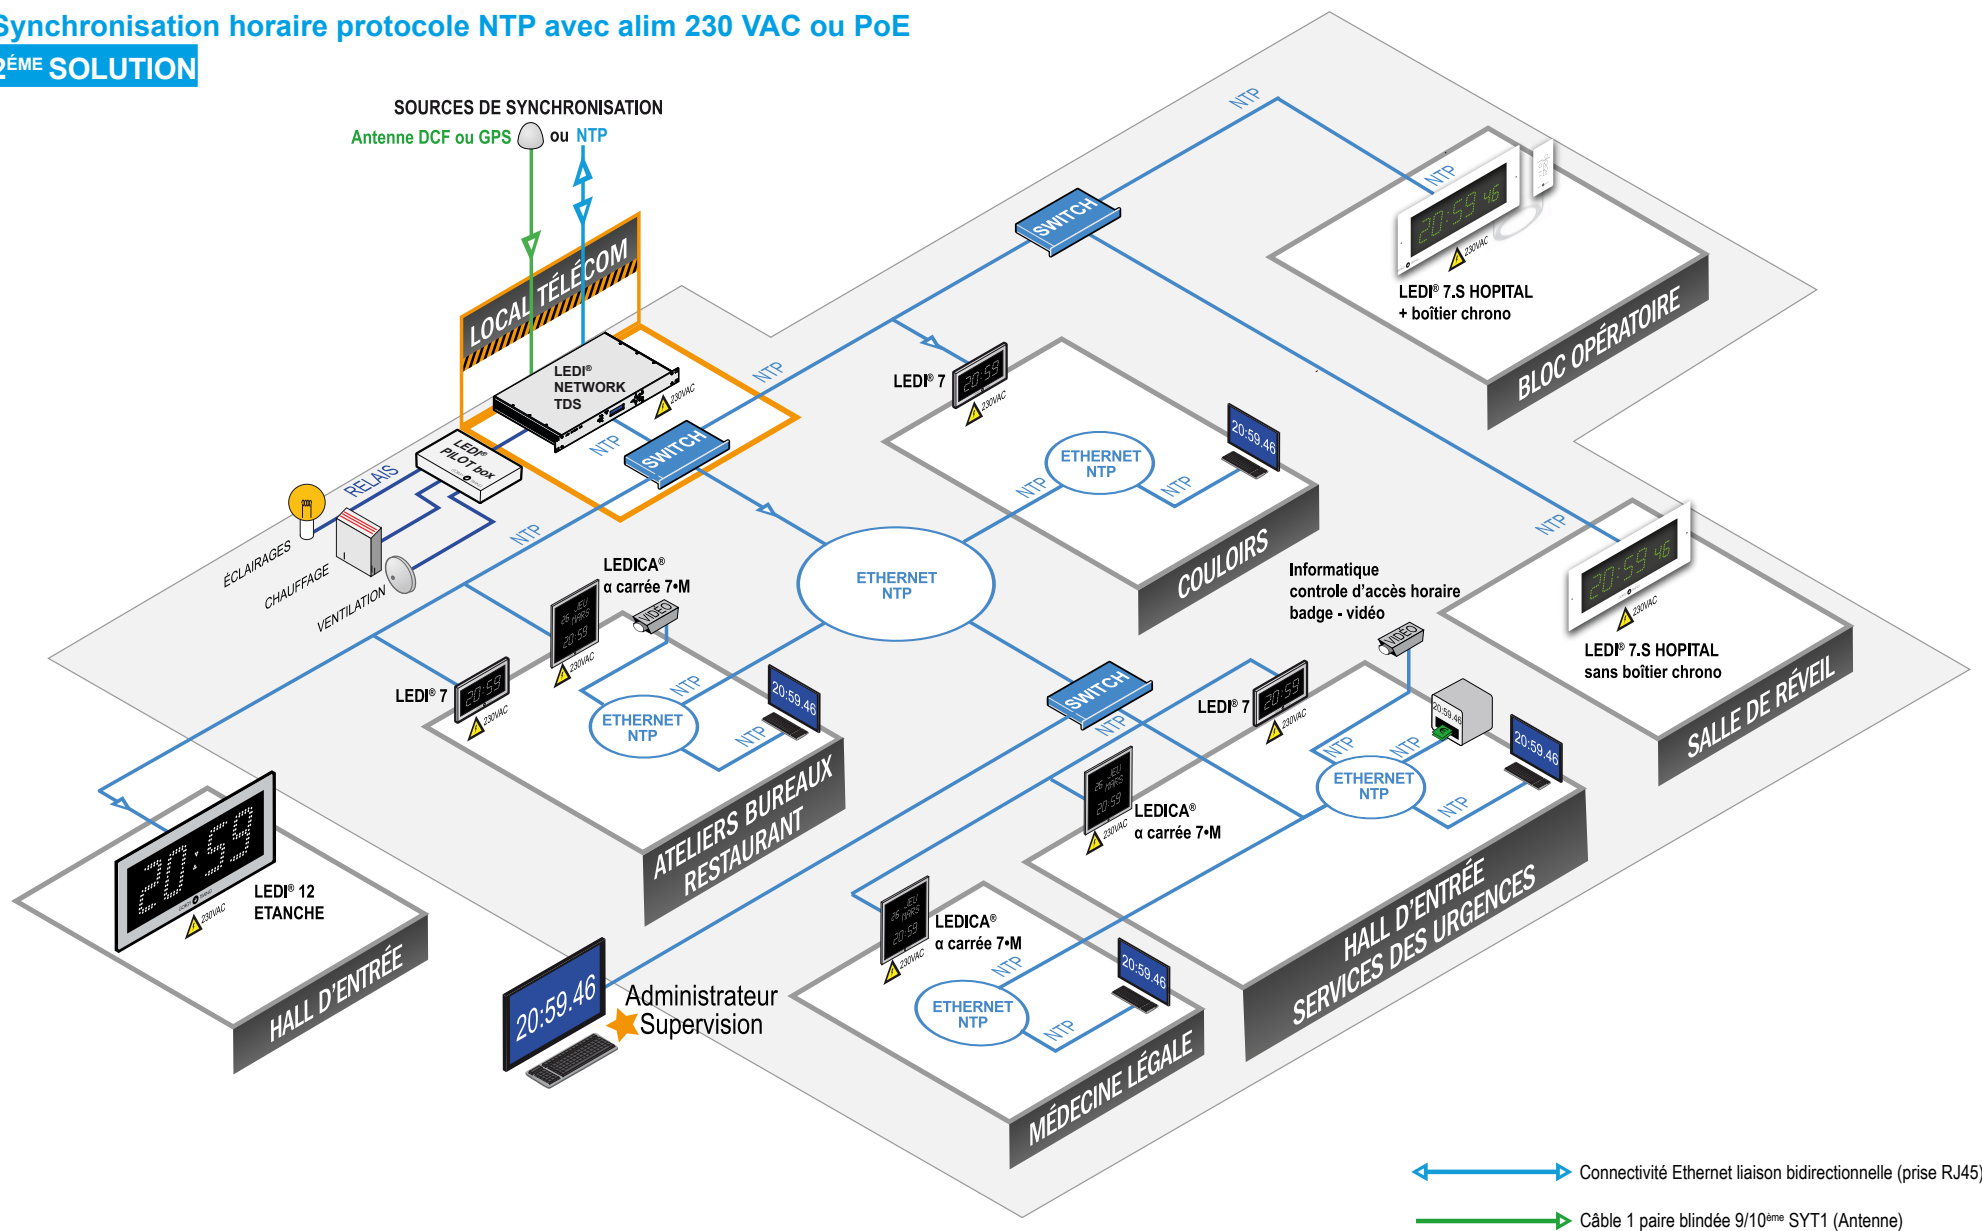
Synchronisation horaire protocole NTP avec alim 230 VAC ou PoE
ÈME SOLUTION

SOURCES DE SYNCHRONISATION
Antenne DCF ou GPS ou NTP

LOCAL TÉLÉCOM
LEDI® NETWORK TDS
230VAC
LEDI® PILOT box
SWITCH
NTP
RELAIS
ÉCLAIRAGES
CHAUFFAGE
VENTILATION

NTP
SWITCH
NTP
LEDI® 7.S HOPITAL + boîtier chrono
230VAC
BLOC OPÉRATOIRE

LEDI® 7
230VAC
ETHERNET NTP
NTP
NTP
20:59.46
COULOIRS

ETHERNET NTP

LEDICA® α carrée 7•M
VIDEO
230VAC
LEDI® 7
230VAC
ETHERNET NTP
NTP
NTP
20:59.46
ATELIERS BUREAUX RESTAURANT

Informatique controle d'accès horaire badge - vidéo
VIDEO
NTP
LEDI® 7.S HOPITAL sans boîtier chrono
230VAC
SALLE DE RÉVEIL

SWITCH
NTP
LEDI® 7
230VAC
LEDICA® α carrée 7•M
230VAC
ETHERNET NTP
NTP
NTP
NTP
20:59.46
HALL D'ENTRÉE SERVICES DES URGENCES

LEDI® 12 ETANCHE
230VAC
HALL D'ENTRÉE

20:59.46
Administrateur Supervision

LEDICA® α carrée 7•M
230VAC
ETHERNET NTP
NTP
NTP
20:59.46
MÉDECINE LÉGALE

Connectivité Ethernet liaison bidirectionnelle (prise RJ45)
Câble 1 paire blindée 9/10ème SYT1 (Antenne)